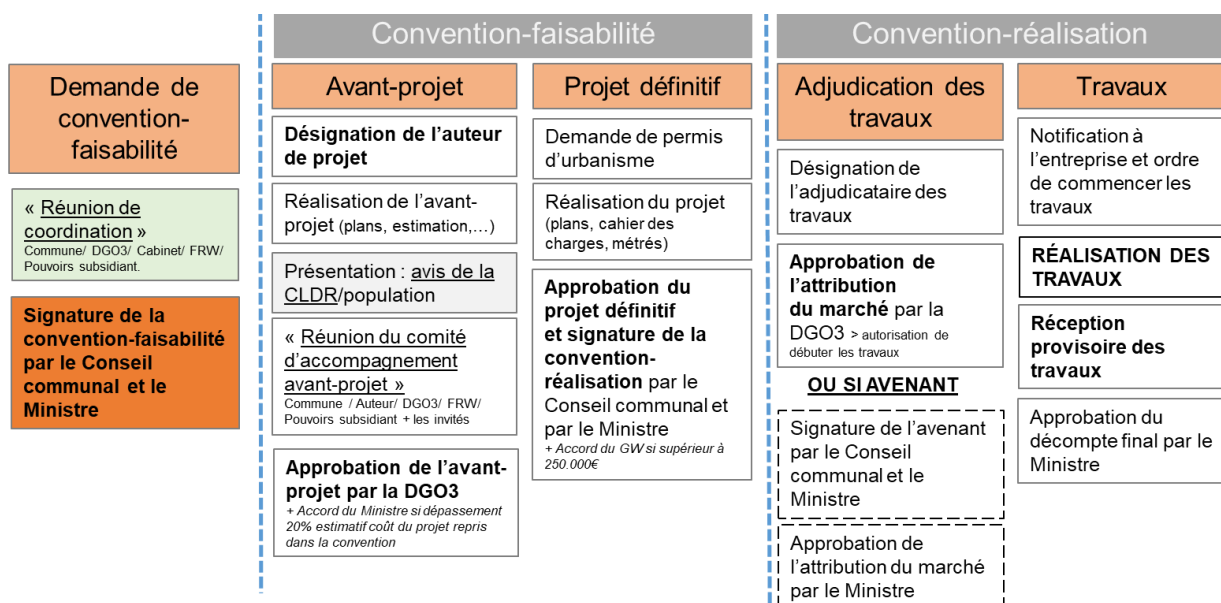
Convention-faisabilité

Convention-réalisation

Demande de convention-faisabilité

« Réunion de coordination »
Commune/ DGO3/ Cabinet/ FRW/ Pouvoirs subsidiant.

Signature de la convention-faisabilité par le Conseil communal et le Ministre

Avant-projet

Désignation de l'auteur de projet

Réalisation de l'avant-projet (plans, estimation,…)

Présentation : avis de la CLDR/population

« Réunion du comité d'accompagnement avant-projet »
Commune / Auteur/ DGO3/ FRW/ Pouvoirs subsidiant + les invités

Approbation de l'avant-projet par la DGO3
+ Accord du Ministre si dépassement 20% estimatif coût du projet repris dans la convention

Projet définitif

Demande de permis d'urbanisme

Réalisation du projet (plans, cahier des charges, métrés)

Approbation du projet définitif et signature de la convention-réalisation par le Conseil communal et par le Ministre
+ Accord du GW si supérieur à 250.000€

Adjudication des travaux

Désignation de l'adjudicataire des travaux

Approbation de l'attribution du marché par la DGO3 > autorisation de débuter les travaux

OU SI AVENANT

Signature de l'avenant par le Conseil communal et le Ministre

Approbation de l'attribution du marché par le Ministre

Travaux

Notification à l'entreprise et ordre de commencer les travaux

RÉALISATION DES TRAVAUX

Réception provisoire des travaux

Approbation du décompte final par le Ministre